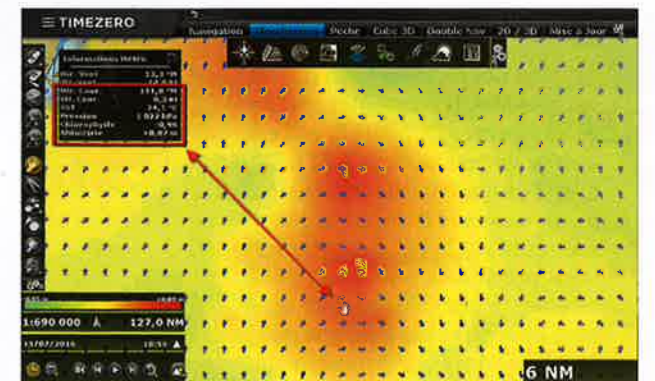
≡ TIMEZERO

Navigation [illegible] Peche Cube 3D Double Vue 2D / 3D Mise à Jour

Informations Météo
Dir. Vent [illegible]
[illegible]
Dir. Cour. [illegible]
Vit. Cour. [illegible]
SST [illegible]
Pression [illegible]
Chlorophylle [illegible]
Altimétrie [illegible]

1:690 000 Å 127,0 NM

13/07/2016 10:59

6 NM